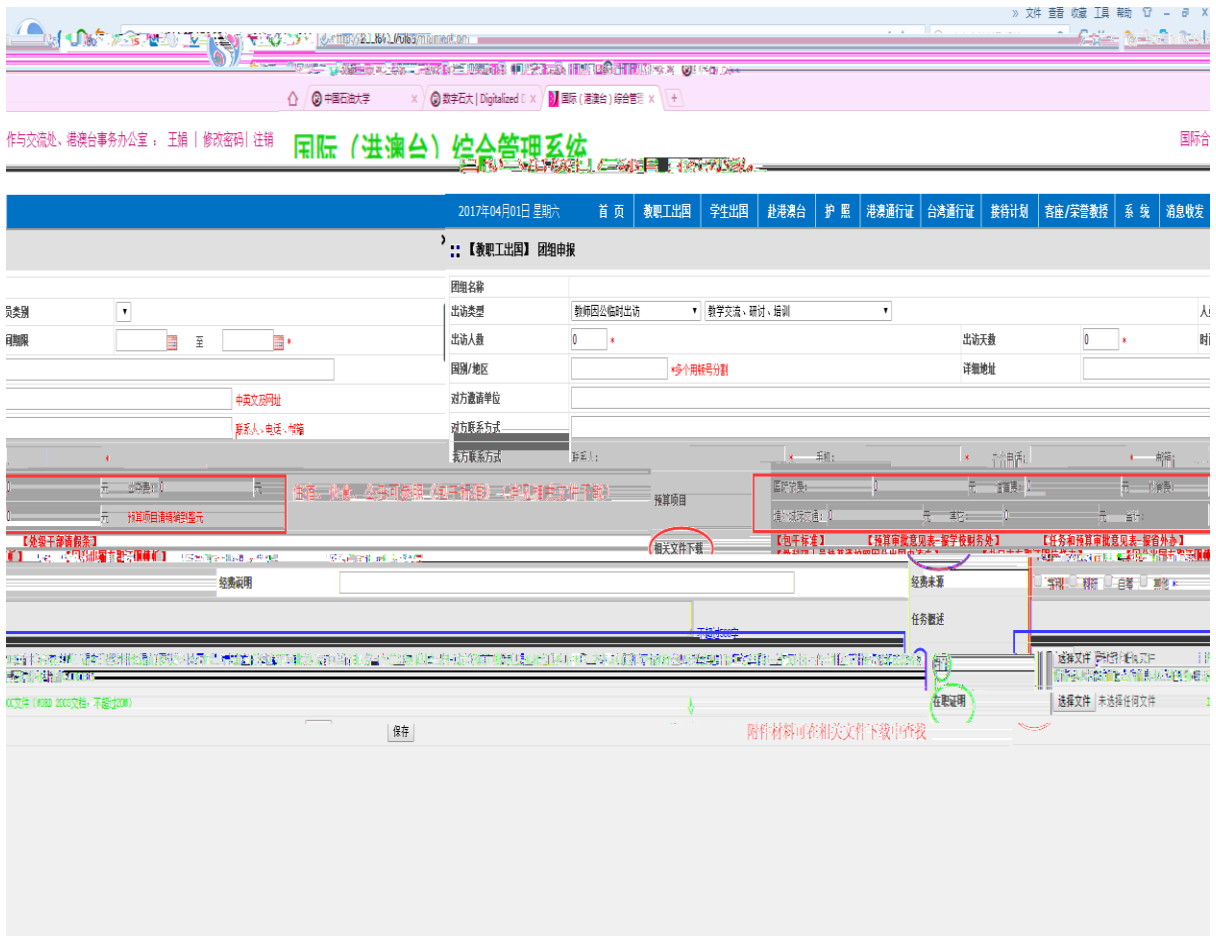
» 文件 查看 收藏 工具 帮助

中国石油大学 | 数字石大 | Digitalized | 国际（港澳台）综合管理

作与交流处、港澳台事务办公室： 王娟 | 修改密码 | 注销

国际（港澳台）综合管理系统

国际合

2017年04月01日 星期六 首页 教职工出国 学生出国 赴港澳台 护照 港澳通行证 台湾通行证 接待计划 客座/荣誉教授 系统 消息收发

【教职工出国】团组申报

团组名称

出访类型 教师因公临时出访 教学交流、研讨、培训

出访人数 0 * 出访天数 0 *

国别/地区 *多个用顿号分割 详细地址

对方邀请单位

对方联系方式

我方联系方式 联系人： 手机： 个人电话： 邮箱：

中英文双网址

联系人、电话、邮箱

预算项目

元 预算项目请精确到整元

相关文件下载

【处级干部请假条】 【包干标准】 【预算审批意见表--留学校财务处】 【任务和预算审批意见表--留给外办】

经费说明 经费来源 学科 科研 自筹 其他

任务概述

选择文件 未选择任何文件

在职证明 选择文件 未选择任何文件

保存

附件材料可在相关文件下载中查找